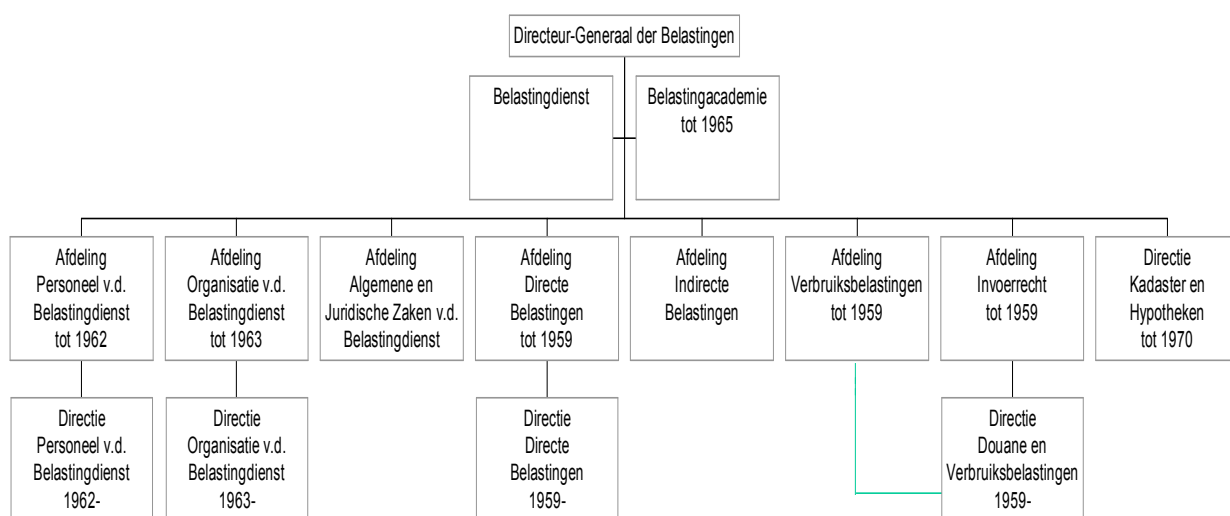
Directeur-Generaal der Belastingen

Belastingdienst

Belastingacademie tot 1965

Afdeling Personeel v.d. Belastingdienst tot 1962

Afdeling Organisatie v.d. Belastingdienst tot 1963

Afdeling Algemene en Juridische Zaken v.d. Belastingdienst

Afdeling Directe Belastingen tot 1959

Afdeling Indirecte Belastingen

Afdeling Verbruiksbelastingen tot 1959

Afdeling Invoerrecht tot 1959

Directie Kadaster en Hypotheken tot 1970

Directie Personeel v.d. Belastingdienst 1962-

Directie Organisatie v.d. Belastingdienst 1963-

Directie Directe Belastingen 1959-

Directie Douane en Verbruiksbelastingen 1959-